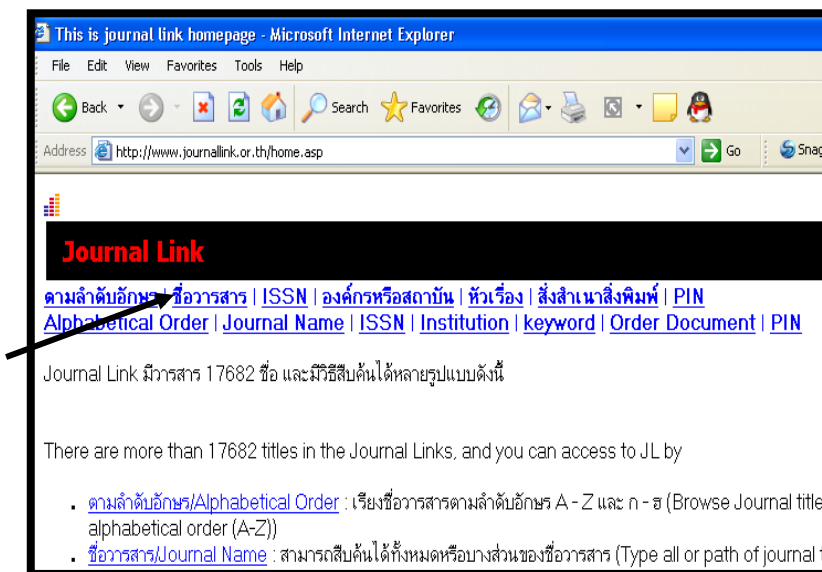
This is journal link homepage - Microsoft Internet Explorer

File Edit View Favorites Tools Help

Back Search Favorites

Address http://www.journallink.or.th/home.asp Go Snag

Journal Link

ตามลำดับอักษร | ชื่อวารสาร | ISSN | องค์กรหรือสถาบัน | หัวเรื่อง | สั่งสำเนาสิ่งพิมพ์ | PIN
Alphabetical Order | Journal Name | ISSN | Institution | keyword | Order Document | PIN

Journal Link มีวารสาร 17682 ชื่อ และมีวิธีสืบค้นได้หลายรูปแบบดังนี้

There are more than 17682 titles in the Journal Links, and you can access to JL by

ตามลำดับอักษร/Alphabetical Order : เรียงชื่อวารสารตามลำดับอักษร A - Z และ ก - ฮ (Browse Journal title alphabetical order (A-Z))

ชื่อวารสาร/Journal Name : สามารถสืบค้นได้ทั้งหมดหรือบางส่วนของชื่อวารสาร (Type all or path of journal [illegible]